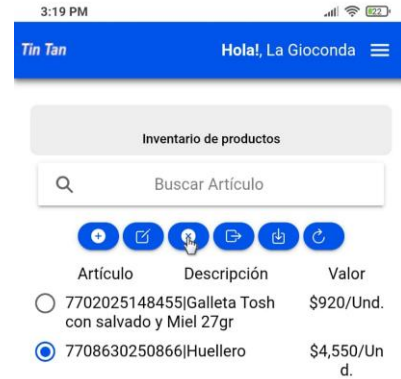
3:19 PM

22

Tin Tan

Hola!, La Gioconda

Inventario de productos

Buscar Artículo

Artículo Descripción Valor

7702025148455|Galleta Tosh con salvado y Miel 27gr $920/Und.

7708630250866|Huellero $4,550/Und.